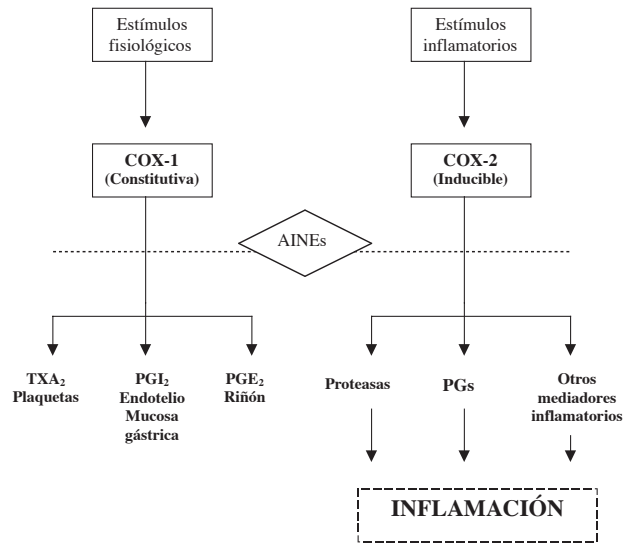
Estímulos fisiológicos

Estímulos inflamatorios

COX-1
(Constitutiva)

COX-2
(Inducible)

AINEs

$TXA_2$
Plaquetas

$PGI_2$
Endotelio
Mucosa gástrica

$PGE_2$
Riñón

Proteasas

PGs

Otros mediadores inflamatorios

INFLAMACIÓN